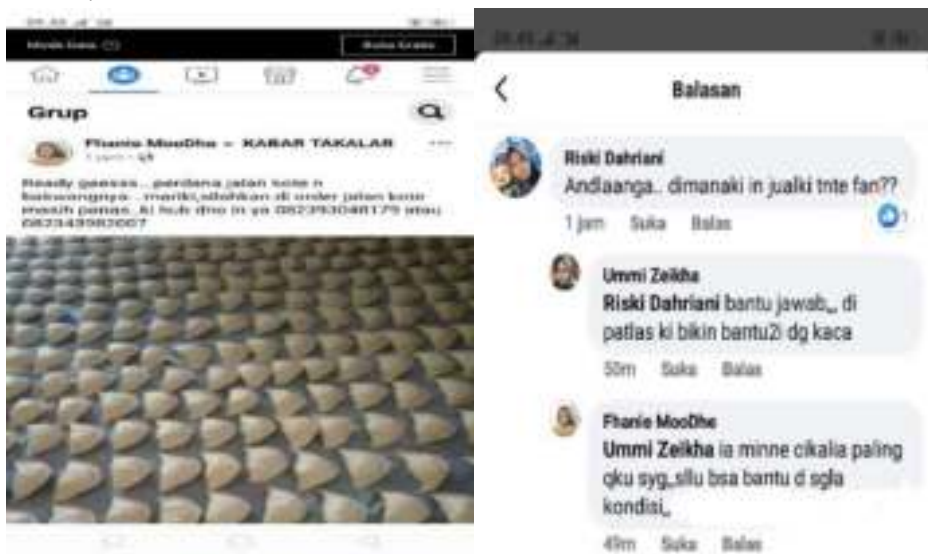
Mode Data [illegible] Buka Gratis

Grup

Fhanie MooDhe ▸ KABAR TAKALAR
1 jam · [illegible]

Ready gaesss...perdana jalan kote n bakwangnya...mariki silahkan di order jalan kote masih panas..Ki hub dno in ya 082393048179 atau 082349982607

Balasan

Riski Dahriani
Andiaanga.. dimanaki in jualki tnte fan??
1 jam Suka Balas

Ummi Zeikha
Riski Dahriani bantu jawab,,, di patlas ki bikin bantu2i dg kaca
50m Suka Balas

Fhanie MooDhe
Ummi Zeikha ia minne cikalia paling qku syg,,silu bsa bantu d sgla kondisi,,
49m Suka Balas